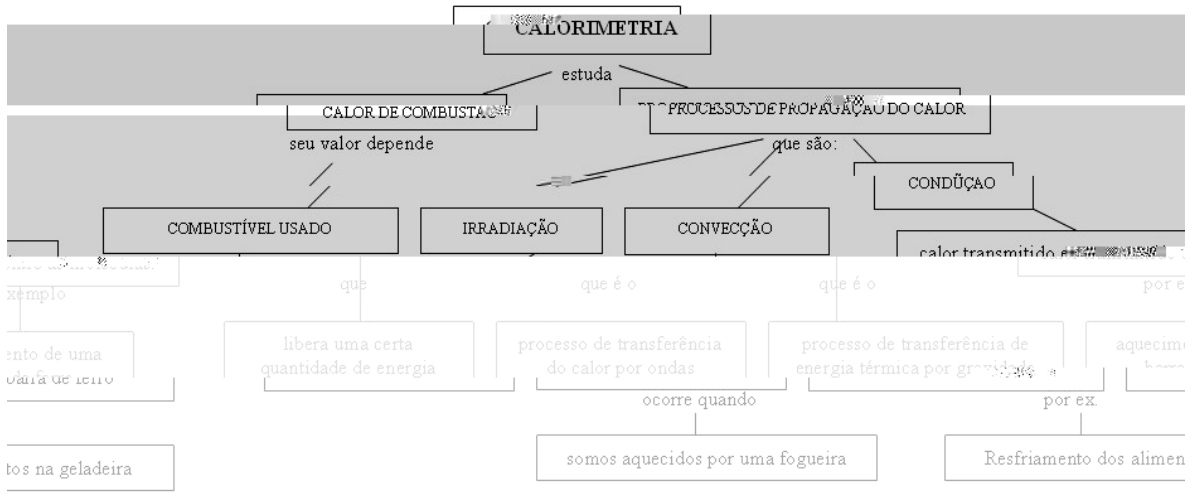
CALORIMETRIA

estuda

CALOR DE COMBUSTÃ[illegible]

PROCESSOS DE PROPAGAÇÃO DO CALOR

seu valor depende

que são:

CONDÛÇAO

COMBUSTÍVEL USADO

IRRADIAÇÃO

CONVECÇÃO

calor transmitido e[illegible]

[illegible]

xemplo

que

que é o

que é o

por e

ento de uma barra de ferro

libera uma certa quantidade de energia

processo de transferência do calor por ondas

processo de transferência de energia térmica por gravidade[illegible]

aquecim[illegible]

ocorre quando

por ex.

tos na geladeira

somos aquecidos por uma fogueira

Resfriamento dos alimen